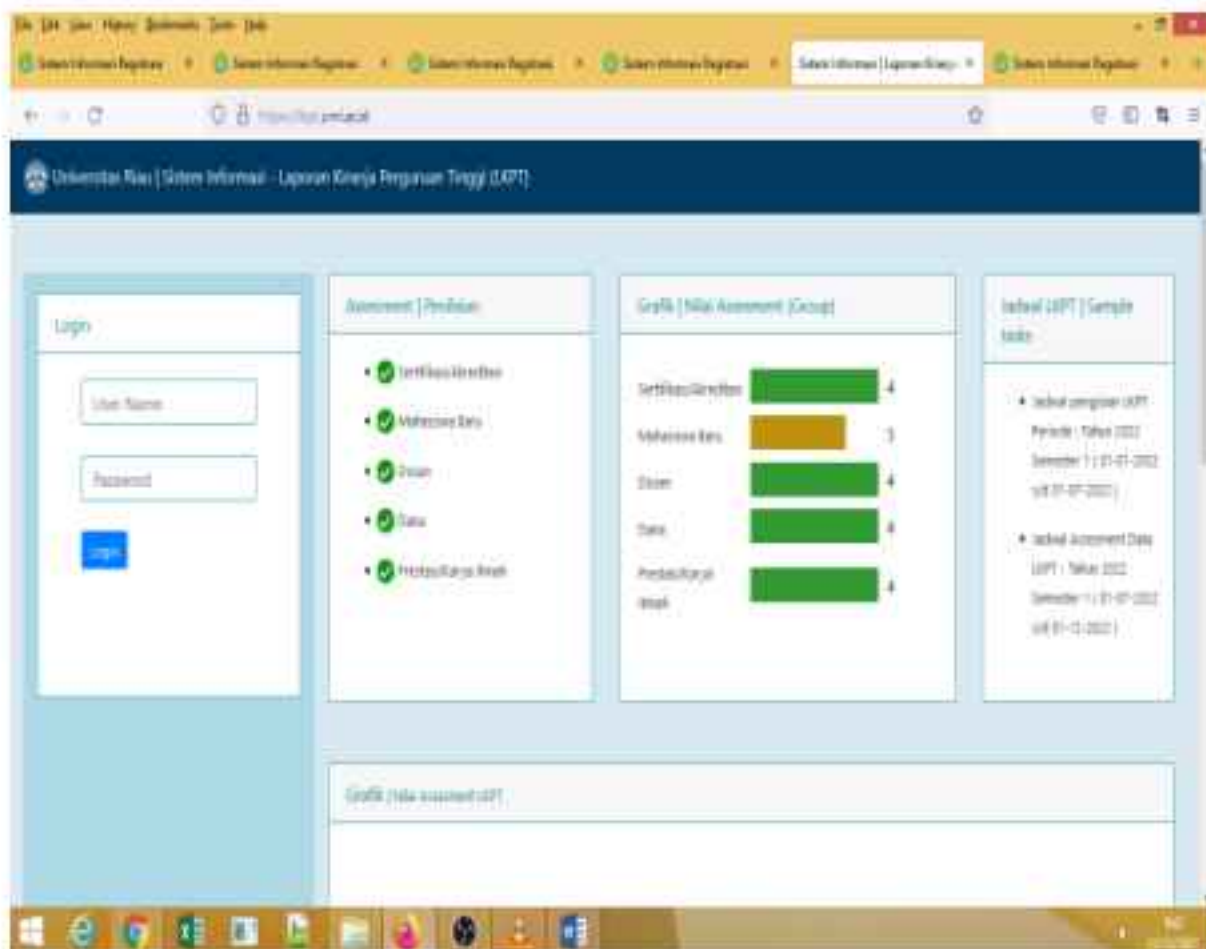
File Edit View History Bookmarks Tools Help

Sistem Informasi Registrasi × Sistem Informasi Registrasi × Sistem Informasi Registrasi × Sistem Informasi Registrasi × Sistem Informasi | Laporan Kinerja × Sistem Informasi Registrasi ×

https://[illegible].unri.ac.id

Universitas Riau | Sistem Informasi - Laporan Kinerja Perguruan Tinggi (LKPT)

Login

User Name

Password

Login

Assessment | Penilaian

- Sertifikasi Akreditasi
- Mahasiswa Baru
- Dosen
- Data
- Penelitian/Karya Ilmiah

Grafik | Nilai Assessment (Group)

| | |
|---|---|
| Sertifikasi/Akreditasi | 4 |
| Mahasiswa Baru | 3 |
| Dosen | 4 |
| Data | 4 |
| Penelitian/Karya Ilmiah | 4 |

Jadwal LKPT | Sample tasks

- Jadwal pengisian LKPT Periode : Tahun 2022 Semester 1 ( 01-07-2022 s/d 01-07-2022 )
- Jadwal Assessment Data LKPT : Tahun 2022 Semester 1 ( 01-07-2022 s/d 01-12-2022 )

Grafik | Nilai assessment LKPT